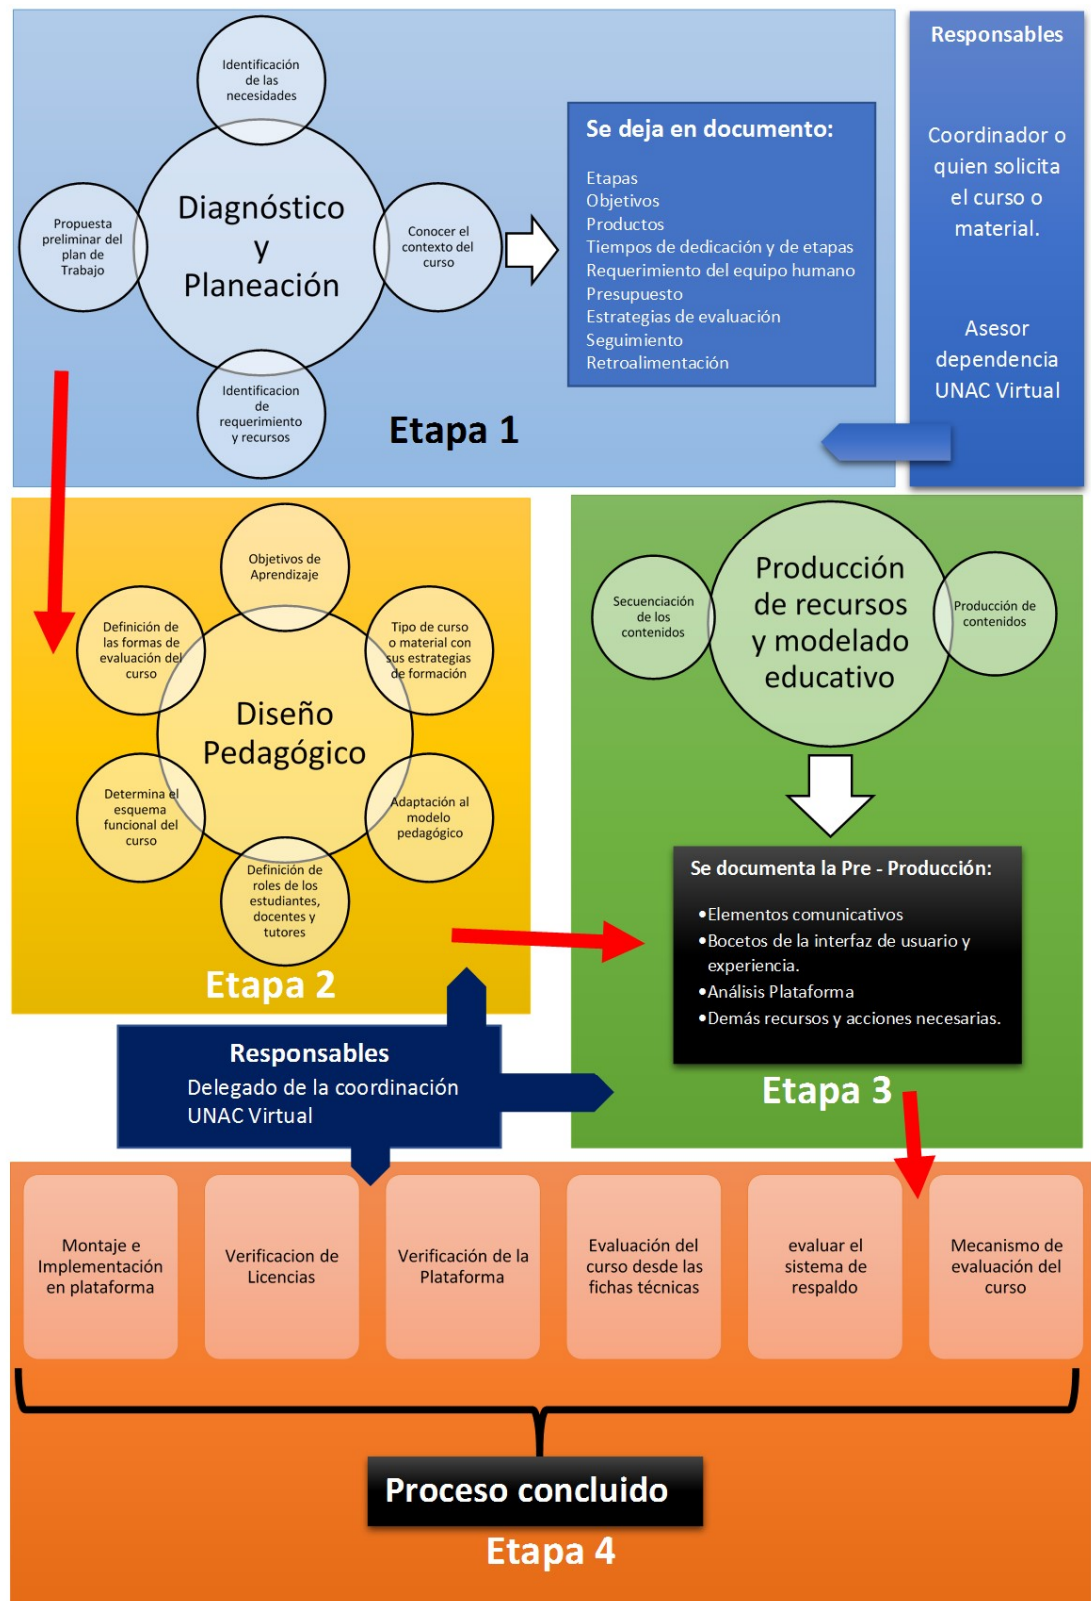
Identificación de las necesidades

Propuesta preliminar del plan de Trabajo

Diagnóstico y Planeación

Conocer el contexto del curso

Identificacion de requerimiento y recursos

Se deja en documento:

Etapas
Objetivos
Productos
Tiempos de dedicación y de etapas
Requerimiento del equipo humano
Presupuesto
Estrategias de evaluación
Seguimiento
Retroalimentación

Etapa 1

Responsables

Coordinador o quien solicita el curso o material.

Asesor dependencia UNAC Virtual

Objetivos de Aprendizaje

Definición de las formas de evaluación del curso

Tipo de curso o material con sus estrategias de formación

Diseño Pedagógico

Determina el esquema funcional del curso

Adaptación al modelo pedagógico

Definición de roles de los estudiantes, docentes y tutores

Etapa 2

Secuenciación de los contenidos

Producción de recursos y modelado educativo

Producción de contenidos

Se documenta la Pre - Producción:

•Elementos comunicativos
•Bocetos de la interfaz de usuario y experiencia.
•Análisis Plataforma
•Demás recursos y acciones necesarias.

Etapa 3

Responsables
Delegado de la coordinación UNAC Virtual

Montaje e Implementación en plataforma

Verificacion de Licencias

Verificación de la Plataforma

Evaluación del curso desde las fichas técnicas

evaluar el sistema de respaldo

Mecanismo de evaluación del curso

Proceso concluido

Etapa 4